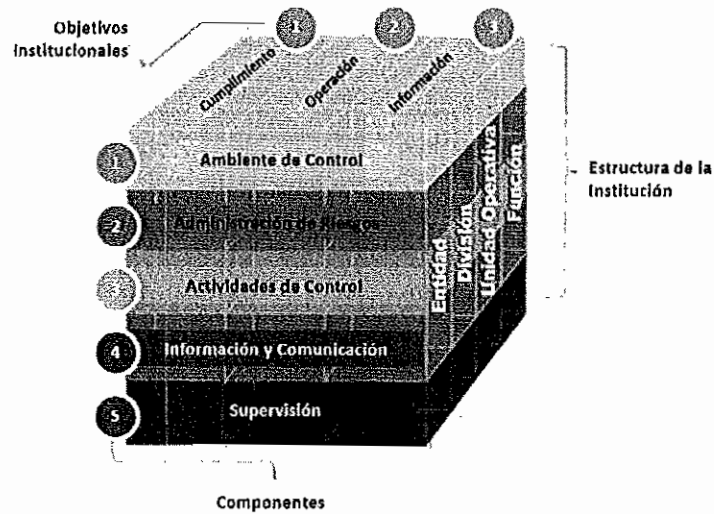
Objetivos Institucionales

1 Cumplimiento
2 Operación
3 Información

1 Ambiente de Control
2 Administración de Riesgos
3 Actividades de Control
4 Información y Comunicación
5 Supervisión

Entidad
División
Unidad Operativa
Función

Estructura de la Institución

Componentes